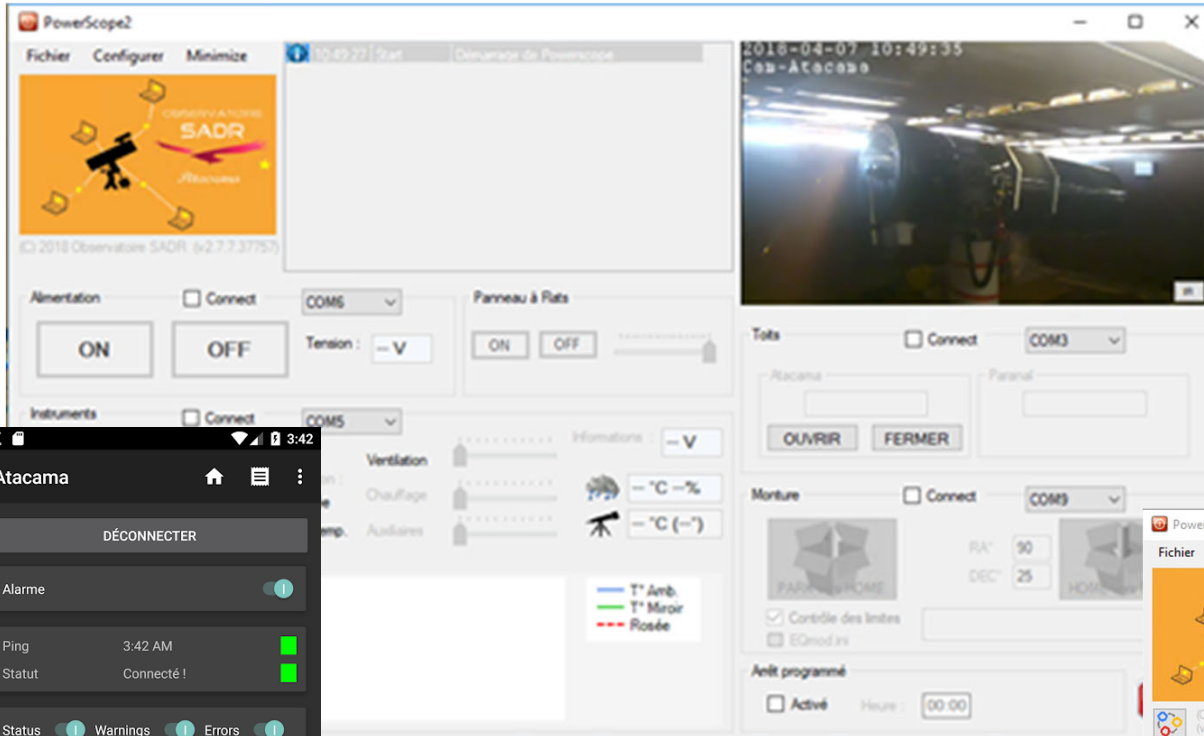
PowerScope2

Fichier Configurer Minimize

OBSERVATOIRE SADR Atacama

(C) 2018 Observatoire SADR (v2.7.7.37757)

10:49:27 Start Démarrage de Powerscope

2018-04-07 10:49:35
Cam-Atacama

Alimentation
Connect
COM6
ON
OFF
Tension : -- V

Panneau à Flats
ON OFF

Toits
Connect
COM3
Atacama
Paranal
OUVRIR
FERMER

Instruments
Connect
COM5
Ventilation
Chauffage
Auxiliaires
Informations -- V
-- °C -- %
-- °C (--°)

T° Amb.
T° Miroir
Rosée

Monture
Connect
COM9
PARK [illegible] HOME
RA° 90
DEC° 25
HOME
Contrôle des limites
EQmod.ini

Arrêt programmé
Activé
Heure : 00:00

Power
Fichier

3:42
Atacama
DÉCONNECTER
Alarme
Ping 3:42 AM
Statut Connecté !
Status Warnings Errors